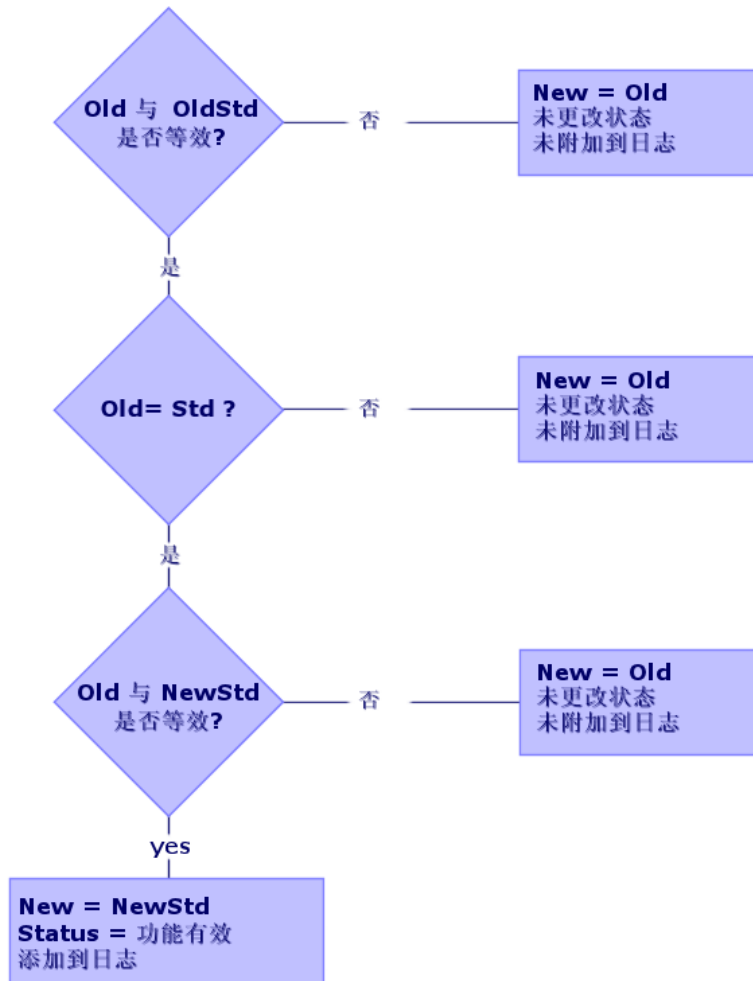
Old 与 OldStd
是否等效?

否

New = Old
未更改状态
未附加到日志

是

Old= Std ?

否

New = Old
未更改状态
未附加到日志

是

Old 与 NewStd
是否等效?

否

New = Old
未更改状态
未附加到日志

yes

New = NewStd
Status = 功能有效
添加到日志